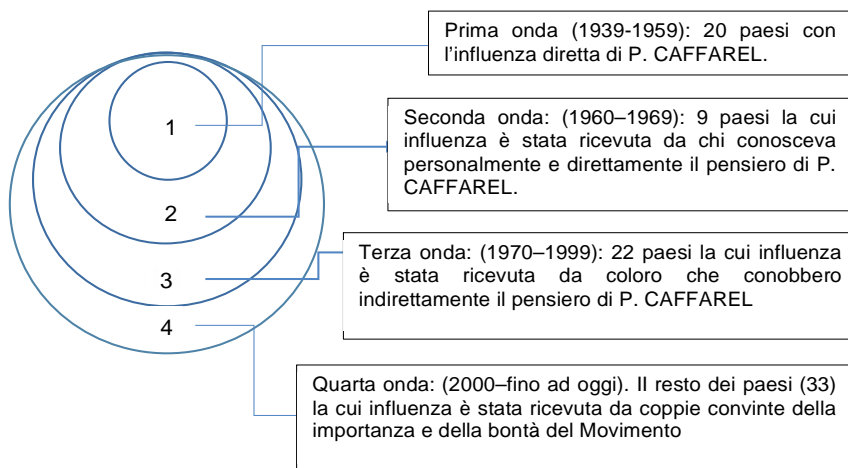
Prima onda (1939-1959): 20 paesi con l'influenza diretta di P. CAFFAREL.

1

Seconda onda: (1960–1969): 9 paesi la cui influenza è stata ricevuta da chi conosceva personalmente e direttamente il pensiero di P. CAFFAREL.

2

Terza onda: (1970–1999): 22 paesi la cui influenza è stata ricevuta da coloro che conobbero indirettamente il pensiero di P. CAFFAREL

3

4

Quarta onda: (2000–fino ad oggi). Il resto dei paesi (33) la cui influenza è stata ricevuta da coppie convinte della importanza e della bontà del Movimento